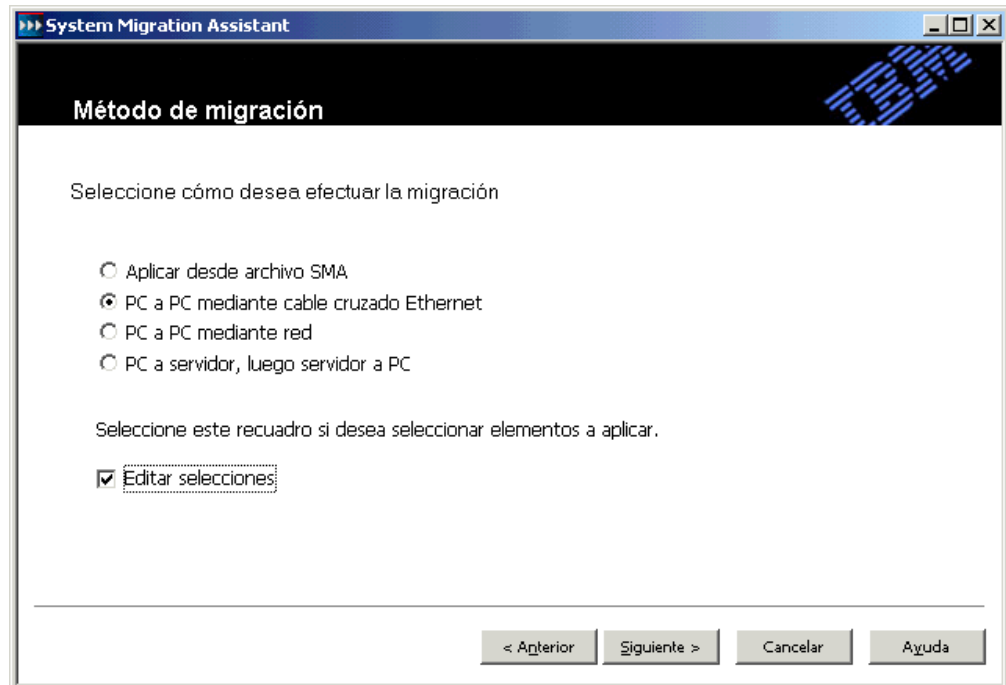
System Migration Assistant

Método de migración

IBM

Seleccione cómo desea efectuar la migración

Aplicar desde archivo SMA
PC a PC mediante cable cruzado Ethernet
PC a PC mediante red
PC a servidor, luego servidor a PC

Seleccione este recuadro si desea seleccionar elementos a aplicar.

Editar selecciones

< Anterior
Siguiente >
Cancelar
Ayuda